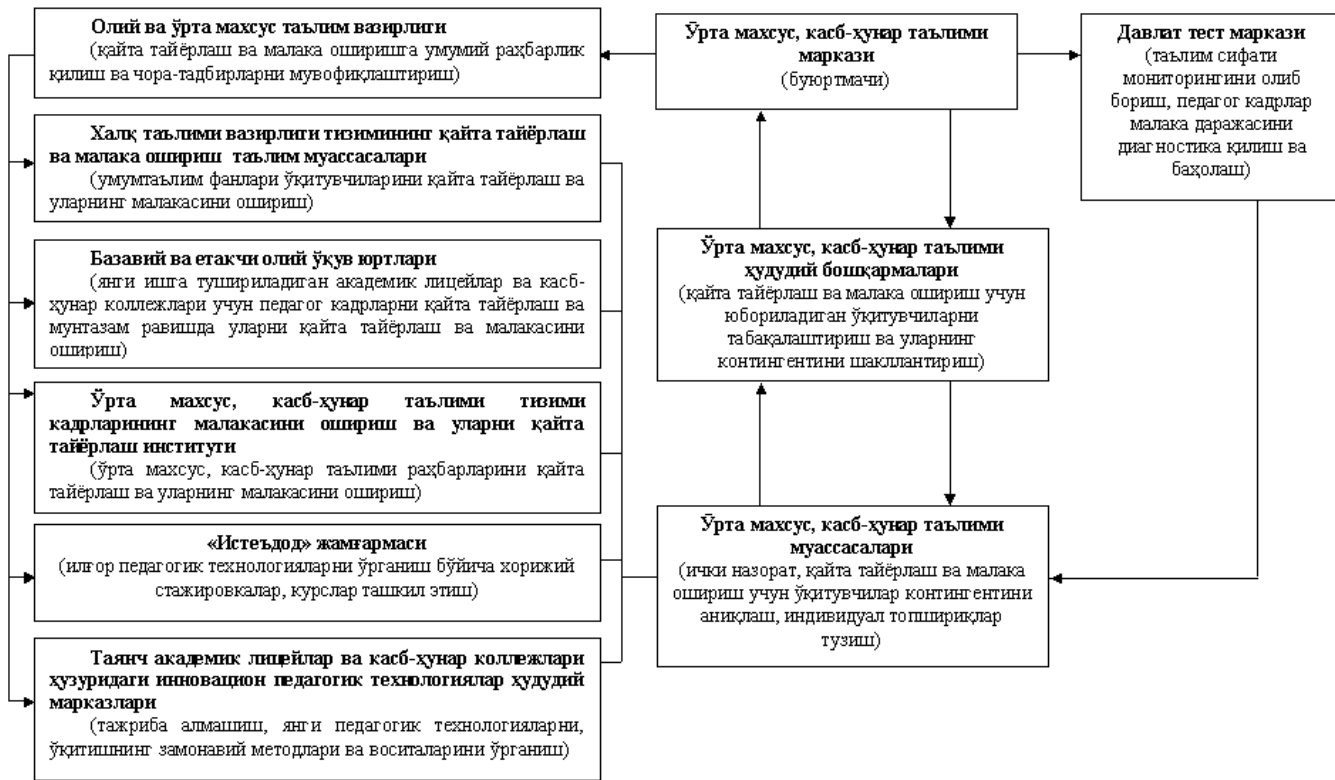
Олий ва ўрта махсус таълим вазирлиги
(қайта тайёрлаш ва малака оширишга умумий раҳбарлик қилиш ва чора-тадбирларни мувофиқлаштириш)

Ўрта махсус, касб-ҳунар таълими маркази
(буюртмачи)

Давлат тест маркази
(таълим сифати мониторингини олиб бориш, педагог кадрлар малака даражасини диагностика қилиш ва баҳолаш)

Халқ таълими вазирлиги тизимининг қайта тайёрлаш ва малака ошириш таълим муассасалари
(умумтаълим фанлари ўқитувчиларини қайта тайёрлаш ва уларнинг малакасини ошириш)

Базавий ва етакчи олий ўқув юртлари
(янги ишга тушириладиган академик лицейлар ва касб-ҳунар коллежлари учун педагог кадрларни қайта тайёрлаш ва мунтазам равишда уларни қайта тайёрлаш ва малакасини ошириш)

Ўрта махсус, касб-ҳунар таълими ҳудудий бошқармалари
(қайта тайёрлаш ва малака ошириш учун юбориладиган ўқитувчиларни табақалаштириш ва уларнинг контингентини шакллантириш)

Ўрта махсус, касб-ҳунар таълими тизими кадрларининг малакасини ошириш ва уларни қайта тайёрлаш институти
(ўрта махсус, касб-ҳунар таълими раҳбарларини қайта тайёрлаш ва уларнинг малакасини ошириш)

«Истеъдод» жамғармаси
(илғор педагогик технологияларни ўрганиш бўйича хорижий стажировкалар, курслар ташкил этиш)

Ўрта махсус, касб-ҳунар таълими муассасалари
(ички назорат, қайта тайёрлаш ва малака ошириш учун ўқитувчилар контингентини аниқлаш, индивидуал топшириқлар тузиш)

Таянч академик лицейлар ва касб-ҳунар коллежлари ҳузуридаги инновацион педагогик технологиялар ҳудудий марказлари
(тажриба алмашиш, янги педагогик технологияларни, ўқитишнинг замонавий методлари ва воситаларини ўрганиш)